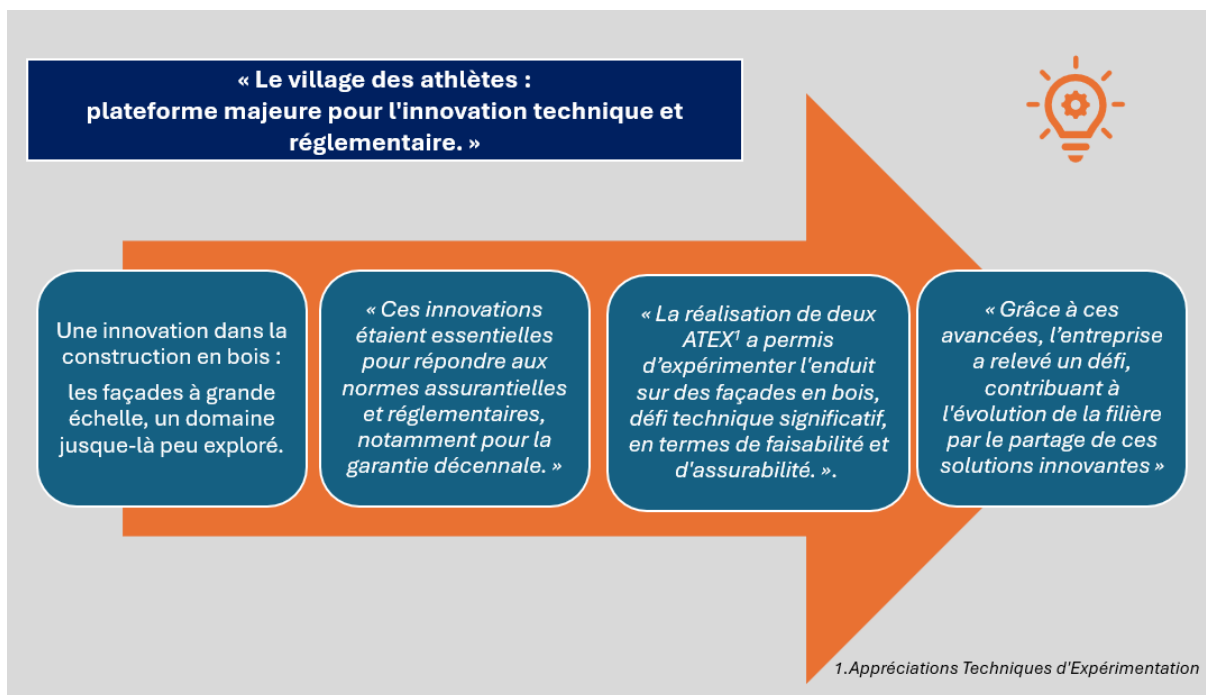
« Le village des athlètes : plateforme majeure pour l'innovation technique et réglementaire. »

Une innovation dans la construction en bois :

les façades à grande échelle, un domaine jusque-là peu exploré.

« Ces innovations étaient essentielles pour répondre aux normes assurantielles et réglementaires, notamment pour la garantie décennale. »

« La réalisation de deux ATEX$^1$ a permis d'expérimenter l'enduit sur des façades en bois, défi technique significatif, en termes de faisabilité et d'assurabilité. ».

« Grâce à ces avancées, l'entreprise a relevé un défi, contribuant à l'évolution de la filière par le partage de ces solutions innovantes »

1.Appréciations Techniques d'Expérimentation